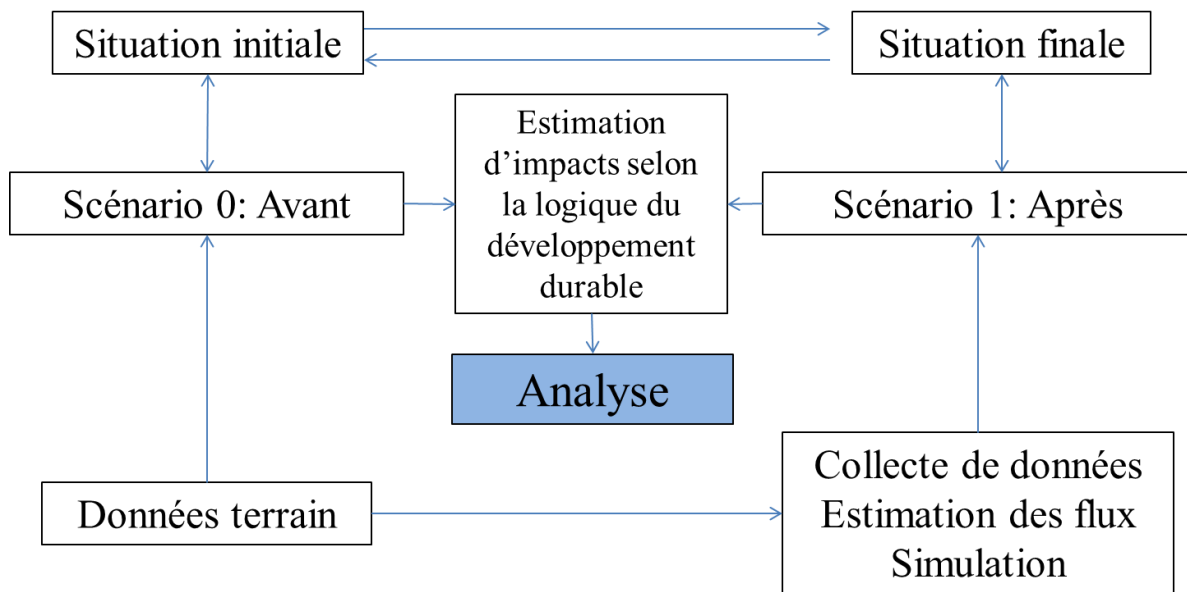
Situation initiale

Situation finale

Estimation d’impacts selon la logique du développement durable

Scénario 0: Avant

Scénario 1: Après

Analyse

Données terrain

Collecte de données
Estimation des flux
Simulation